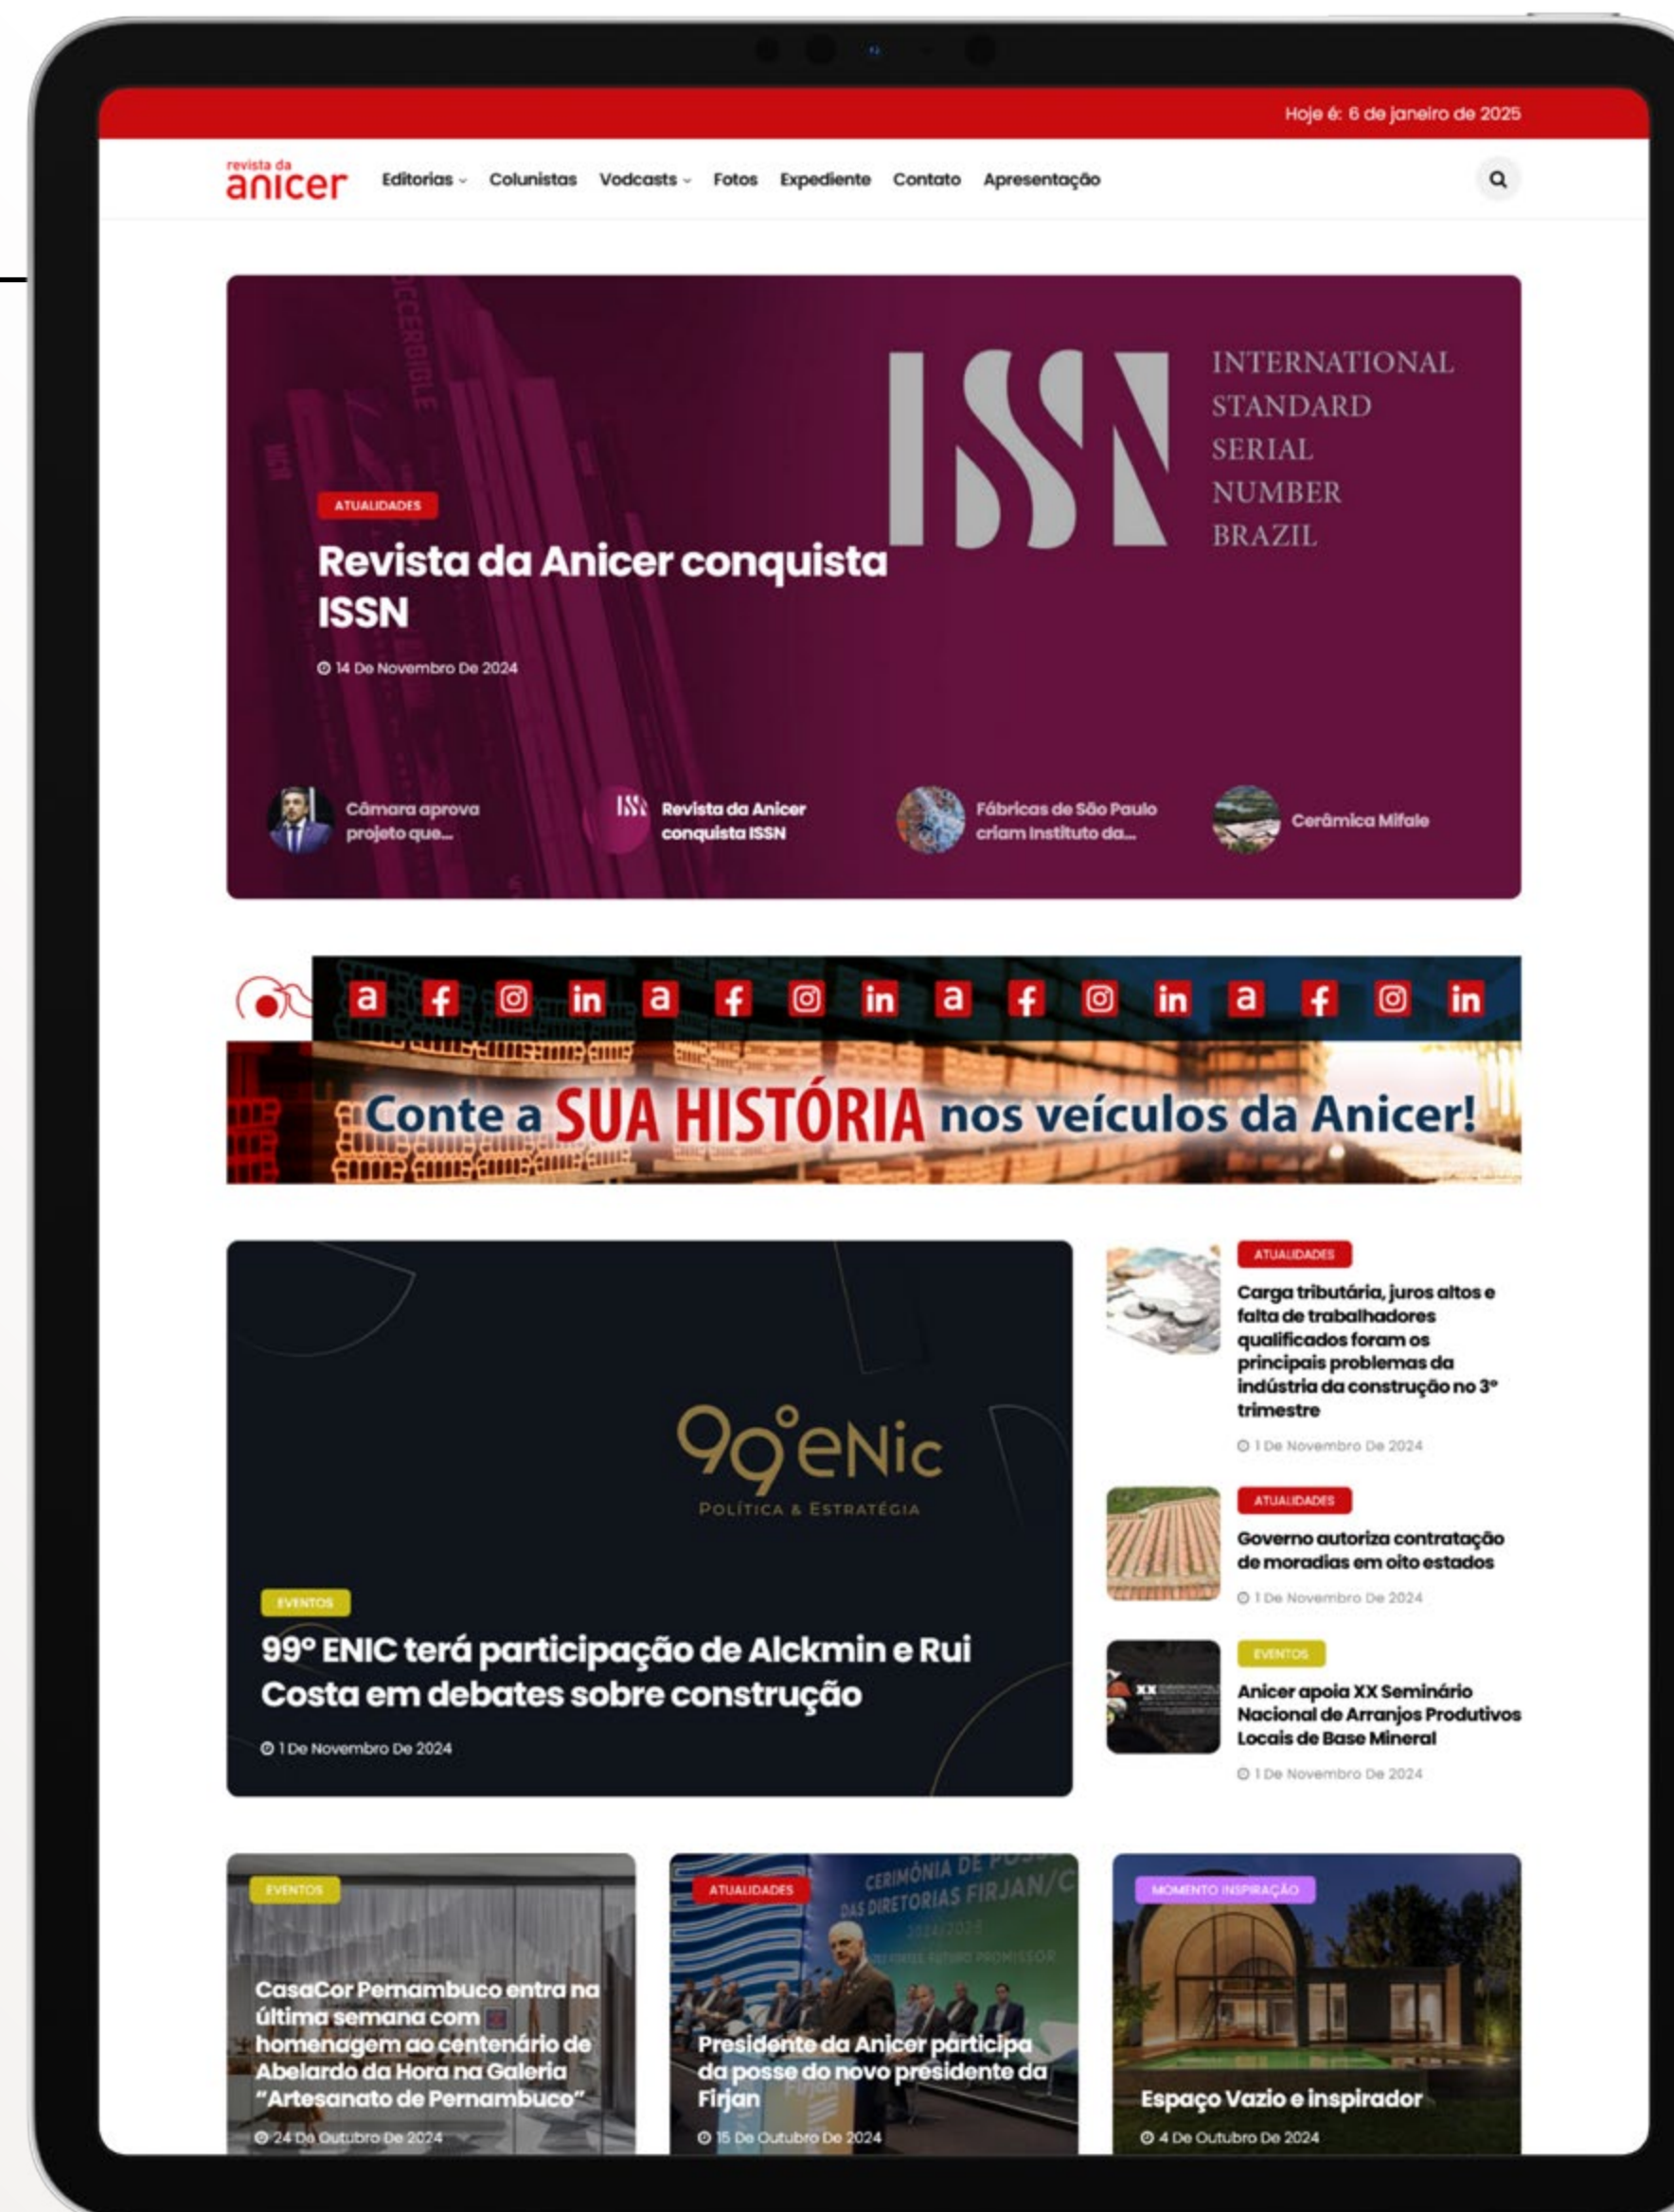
Hoje é: 6 de janeiro de 2025

revista da anicer

Editorias Colunistas Vodcasts Fotos Expediente Contato Apresentação

ISSN INTERNATIONAL STANDARD SERIAL NUMBER BRAZIL

ATUALIDADES

Revista da Anicer conquista ISSN

14 De Novembro De 2024

Câmara aprova projeto que...

Revista da Anicer conquista ISSN

Fábricas de São Paulo criam Instituto da...

Cerâmica Mifale

Conte a SUA HISTÓRIA nos veículos da Anicer!

99°eNic
POLÍTICA & ESTRATÉGIA

EVENTOS

99° ENIC terá participação de Alckmin e Rui Costa em debates sobre construção

1 De Novembro De 2024

ATUALIDADES

Carga tributária, juros altos e falta de trabalhadores qualificados foram os principais problemas da indústria da construção no 3° trimestre

1 De Novembro De 2024

ATUALIDADES

Governo autoriza contratação de moradias em oito estados

1 De Novembro De 2024

EVENTOS

Anicer apoia XX Seminário Nacional de Arranjos Produtivos Locais de Base Mineral

1 De Novembro De 2024

EVENTOS

CasaCor Pernambuco entra na última semana com homenagem ao centenário de Abelardo da Hora na Galeria "Artesanato de Pernambuco"

24 De Outubro De 2024

ATUALIDADES

CERIMÔNIA DE POSSE DAS DIRETORIAS FIRJAN/C

Presidente da Anicer participa da posse do novo presidente da Firjan

15 De Outubro De 2024

MOMENTO INSPIRAÇÃO

Espaço Vazio e inspirador

4 De Outubro De 2024